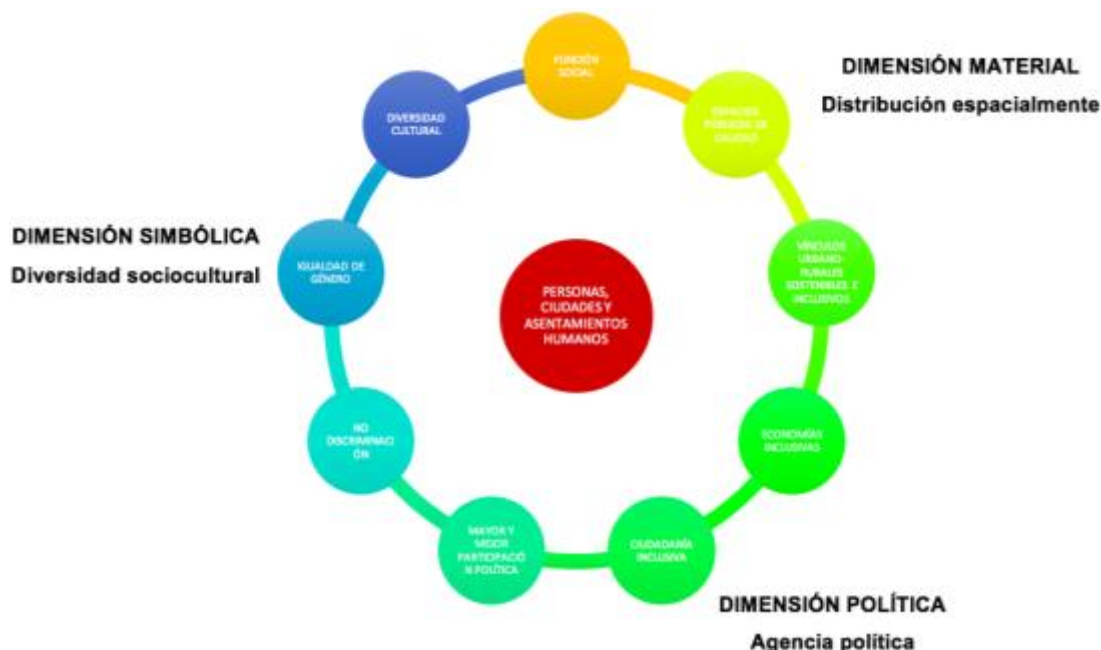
FUNCIÓN SOCIAL

DIMENSIÓN MATERIAL
Distribución espacialmente

ESPACIOS PÚBLICOS DE CALIDAD

DIVERSIDAD CULTURAL

DIMENSIÓN SIMBÓLICA
Diversidad sociocultural

IGUALDAD DE GÉNERO

PERSONAS, CIUDADES Y ASENTAMIENTOS HUMANOS

VÍNCULOS URBANO-RURALES SOSTENIBLES E INCLUSIVOS

NO DISCRIMINACIÓN

ECONOMÍAS INCLUSIVAS

MAYOR Y MEJOR PARTICIPACIÓN POLÍTICA

CIUDADANÍA INCLUSIVA

DIMENSIÓN POLÍTICA
Agencia política